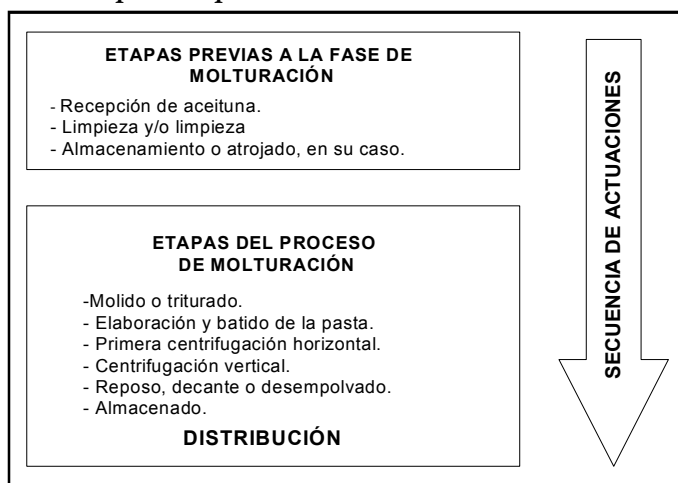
ETAPAS PREVIAS A LA FASE DE MOLTURACIÓN

- Recepción de aceituna.
- Limpieza y/o limpieza
- Almacenamiento o atrojado, en su caso.

ETAPAS DEL PROCESO DE MOLTURACIÓN

-Molido o triturado.
- Elaboración y batido de la pasta.
- Primera centrifugación horizontal.
- Centrifugación vertical.
- Reposo, decante o desempolvado.
- Almacenado.

DISTRIBUCIÓN

SECUENCIA DE ACTUACIONES